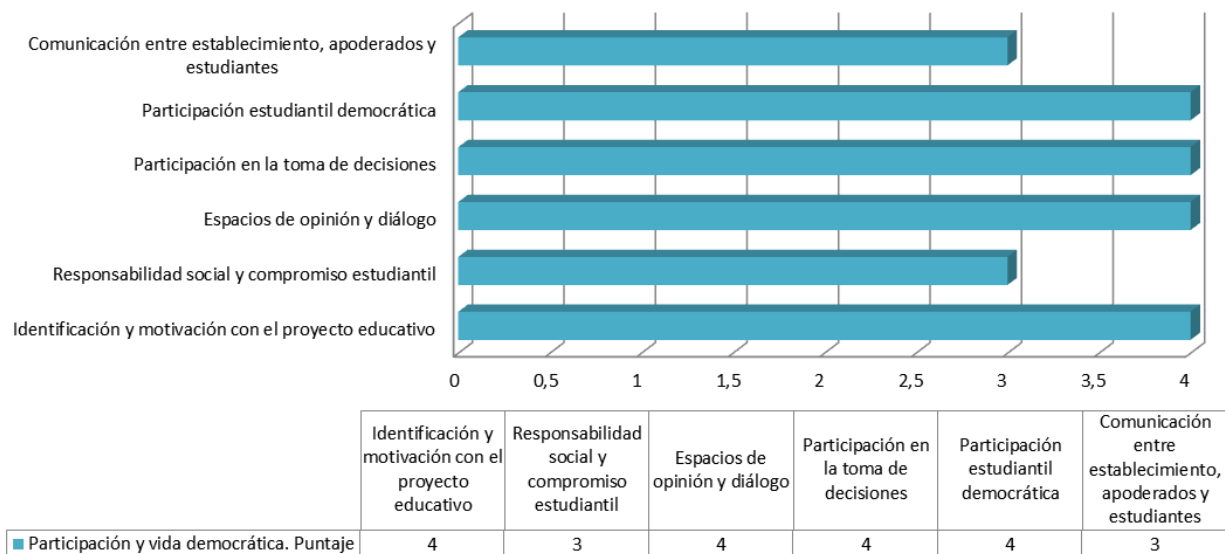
Comunicación entre establecimiento, apoderados y estudiantes

Participación estudiantil democrática

Participación en la toma de decisiones

Espacios de opinión y diálogo

Responsabilidad social y compromiso estudiantil

Identificación y motivación con el proyecto educativo

0 0,5 1 1,5 2 2,5 3 3,5 4

| | Identificación y motivación con el proyecto educativo | Responsabilidad social y compromiso estudiantil | Espacios de opinión y diálogo | Participación en la toma de decisiones | Participación estudiantil democrática | Comunicación entre establecimiento, apoderados y estudiantes |
|---|---|---|---|---|---|---|
| Participación y vida democrática. Puntaje | 4 | 3 | 4 | 4 | 4 | 3 |